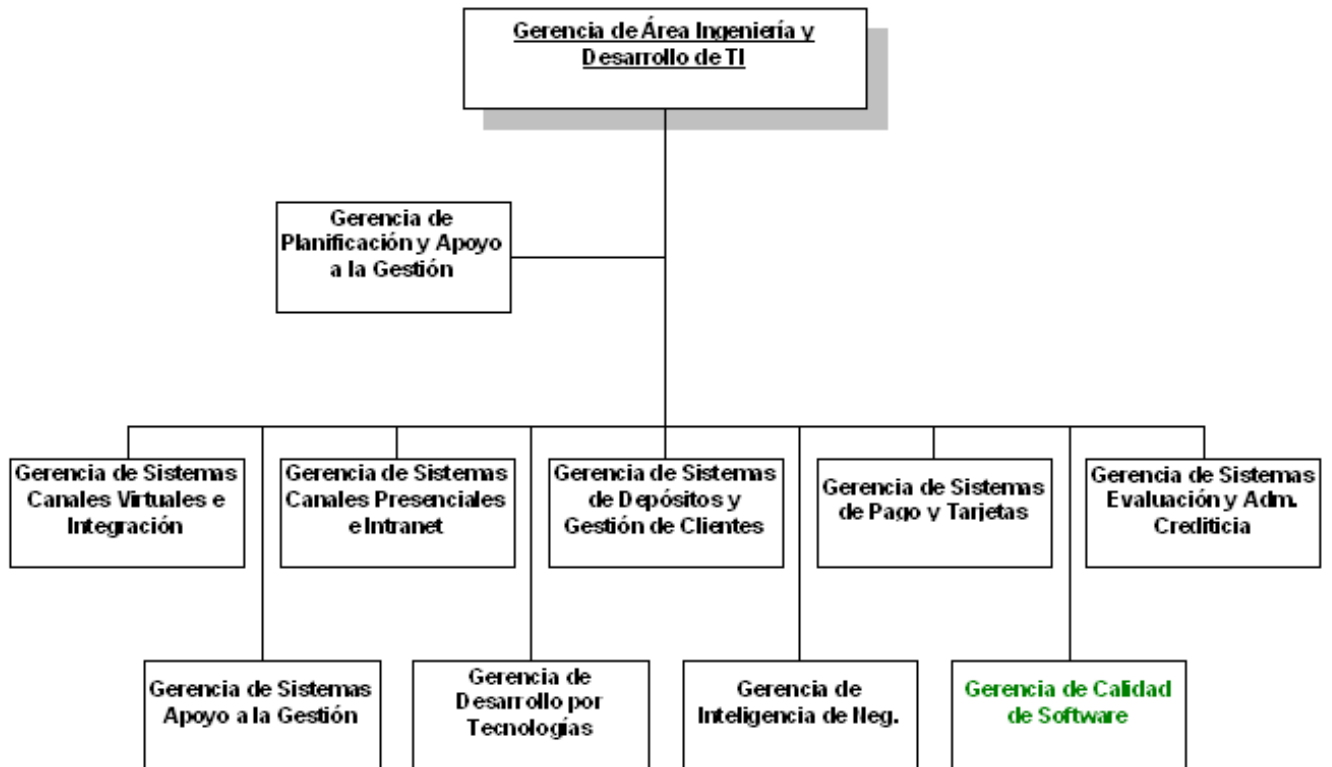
Gerencia de Área Ingeniería y Desarrollo de TI

Gerencia de Planificación y Apoyo a la Gestión

Gerencia de Sistemas Canales Virtuales e Integración

Gerencia de Sistemas Canales Presenciales e Intranet

Gerencia de Sistemas de Depósitos y Gestión de Clientes

Gerencia de Sistemas de Pago y Tarjetas

Gerencia de Sistemas Evaluación y Adm. Crediticia

Gerencia de Sistemas Apoyo a la Gestión

Gerencia de Desarrollo por Tecnologías

Gerencia de Inteligencia de Neg.

Gerencia de Calidad de Software